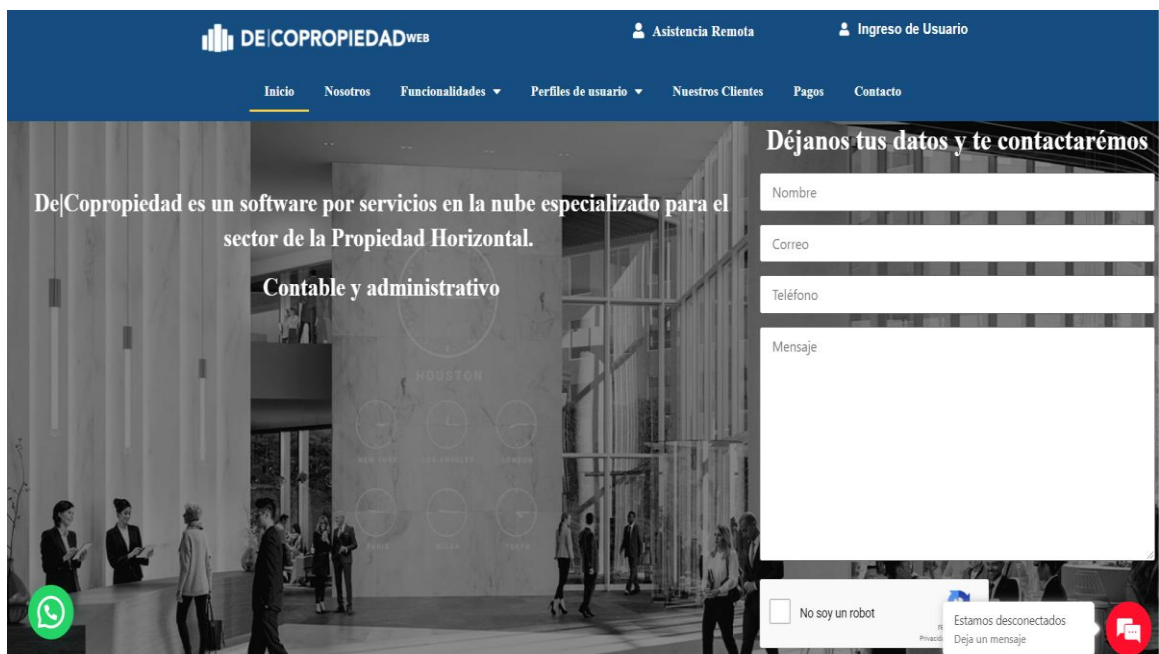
DE|COPROPIEDADWEB

Asistencia Remota

Ingreso de Usuario

Inicio Nosotros Funcionalidades ▼ Perfiles de usuario ▼ Nuestros Clientes Pagos Contacto

De|Copropiedad es un software por servicios en la nube especializado para el sector de la Propiedad Horizontal.

Contable y administrativo

HOUSTON

NEW YORK LOS ANGELES LONDON

PARIS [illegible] TOKYO

Déjanos tus datos y te contactarémos

Nombre

Correo

Teléfono

Mensaje

No soy un robot

Privacid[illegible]

Estamos desconectados
Deja un mensaje